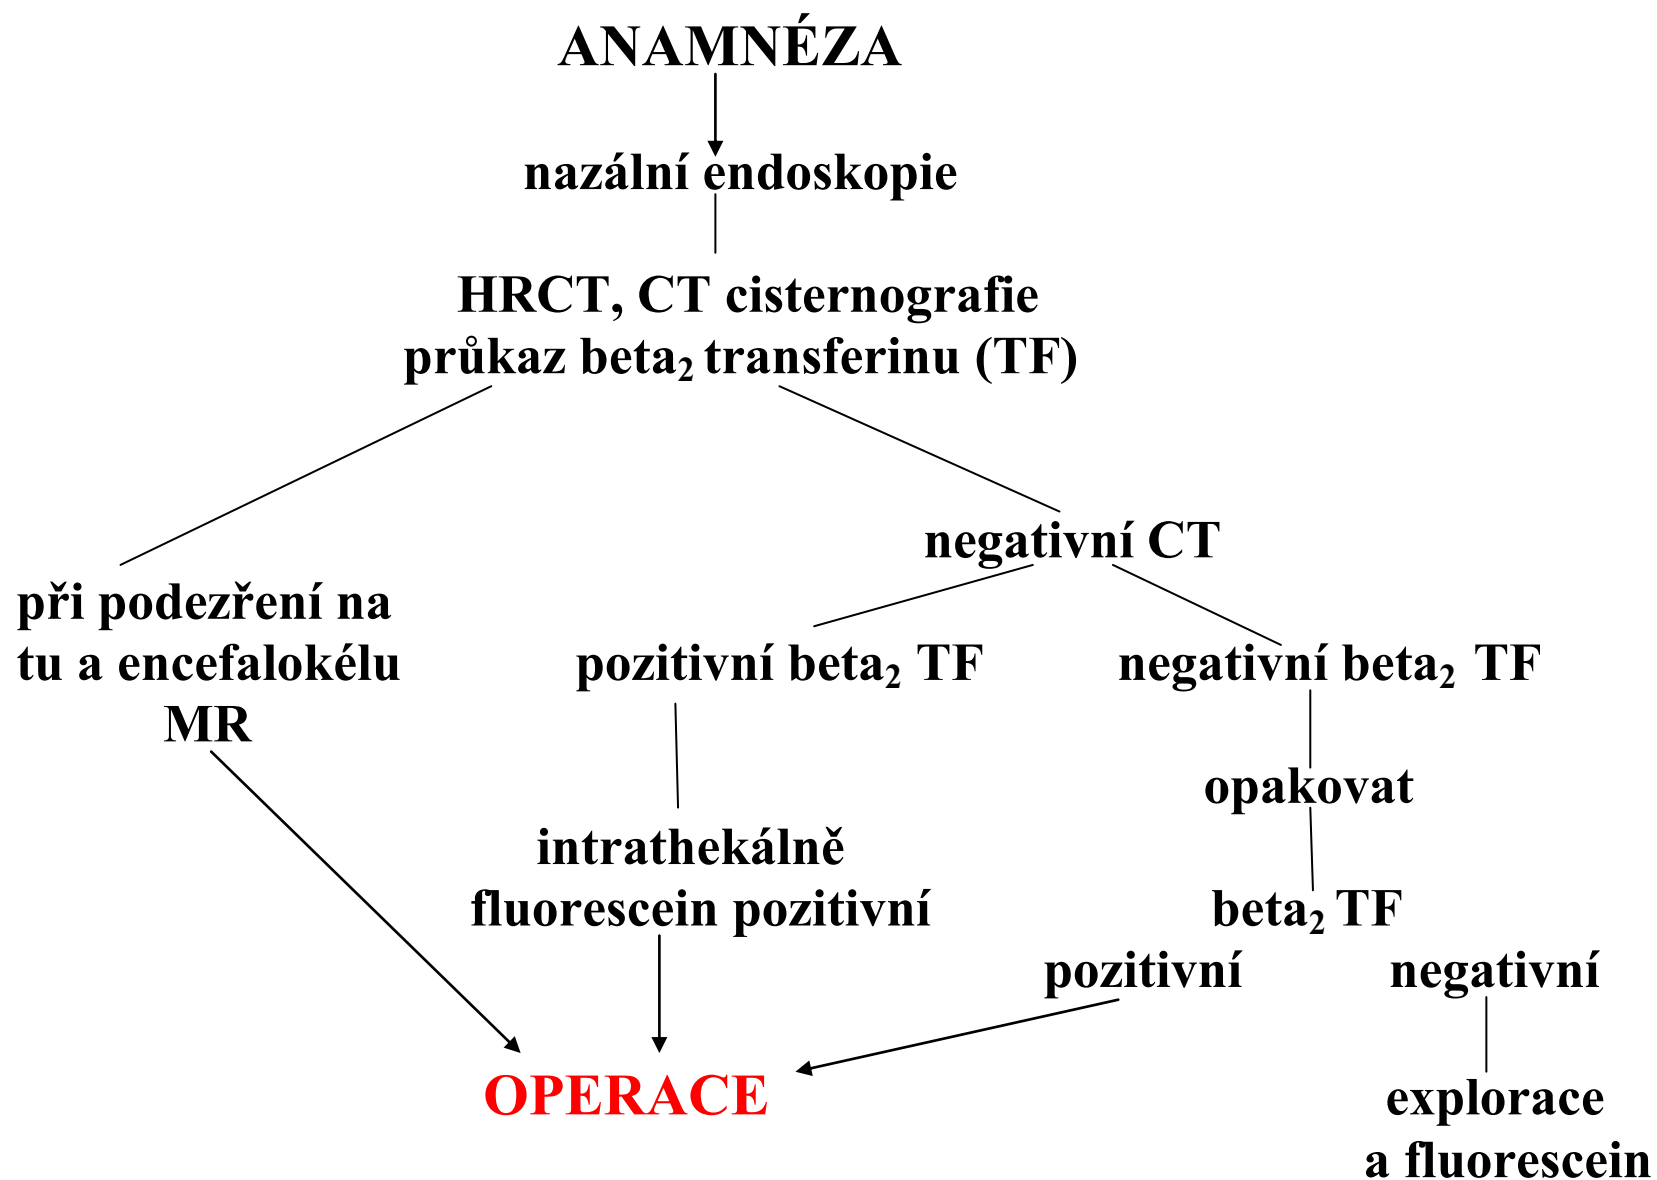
ANAMNÉZA

nazální endoskopie

HRCT, CT cisternografie
průkaz beta$_2$ transferinu (TF)

negativní CT

při podezření na tu a encefalokélu MR

pozitivní beta$_2$ TF

negativní beta$_2$ TF

opakovat

intrathekálně fluorescein pozitivní

beta$_2$ TF

pozitivní

negativní

OPERACE

explorace a fluorescein